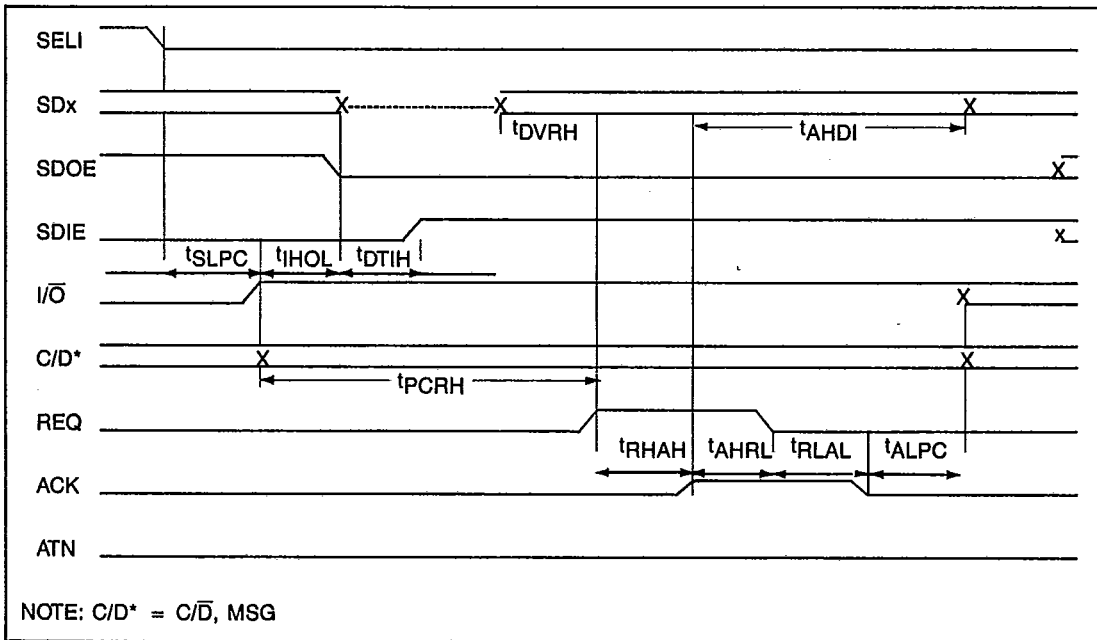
SELI

SDx

$t_{DVRH}$

$t_{AHDI}$

SDOE

X

SDIE

X

$t_{SLPC}$ $t_{IHOL}$ $t_{DTIH}$

$I/\overline{O}$

C/D*

$t_{PCRH}$

REQ

$t_{RHAH}$ $t_{AHRL}$ $t_{RLAL}$ $t_{ALPC}$

ACK

ATN

NOTE: C/D* = $C/\overline{D}$, MSG